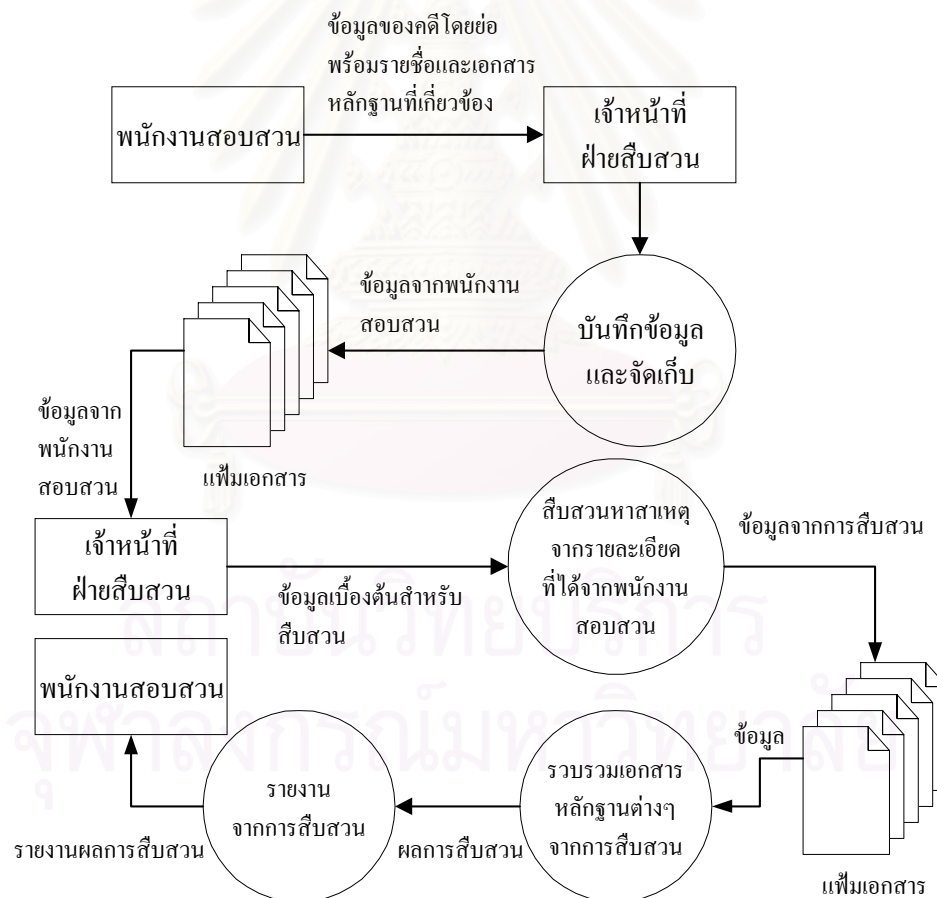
ข้อมูลของคดีโดยย่อ พร้อมรายชื่อและเอกสาร หลักฐานที่เกี่ยวข้อง

พนักงานสอบสวน

เจ้าหน้าที่ ฝ่ายสืบสวน

ข้อมูลจากพนักงาน สอบสวน

บันทึกข้อมูล และจัดเก็บ

ข้อมูลจาก พนักงาน สอบสวน

แฟ้มเอกสาร

เจ้าหน้าที่ ฝ่ายสืบสวน

ข้อมูลเบื้องต้นสำหรับ สืบสวน

สืบสวนหาสาเหตุ จากรายละเอียด ที่ได้จากพนักงาน สอบสวน

ข้อมูลจากการสืบสวน

พนักงานสอบสวน

ข้อมูล

รายงาน จากการสืบสวน

รวบรวมเอกสาร หลักฐานต่างๆ จากการสืบสวน

รายงานผลการสืบสวน

ผลการสืบสวน

แฟ้มเอกสาร